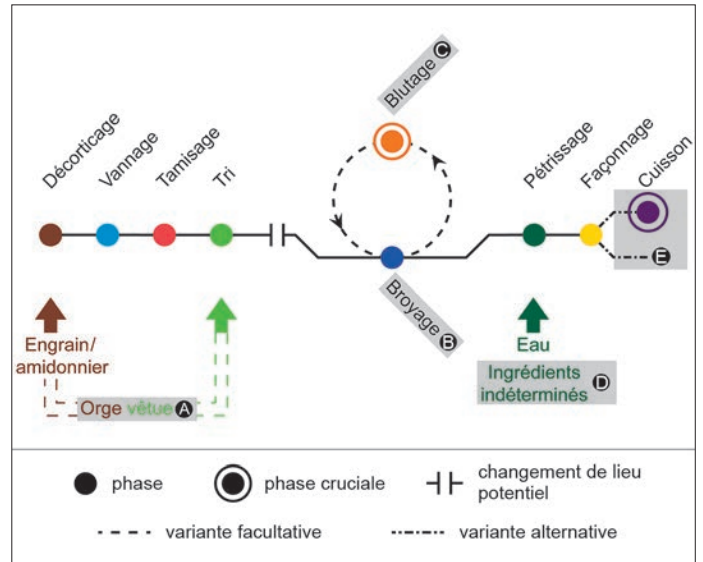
Décorticage
Vannage
Tamisage
Tri
Blutage C
Pétrissage
Façonnage
Cuisson
E
Broyage B
Engrain/
amidonnier
Orge vêtue A
Eau
Ingrédients
indéterminés D

phase
phase cruciale
changement de lieu potentiel
variante facultative
variante alternative